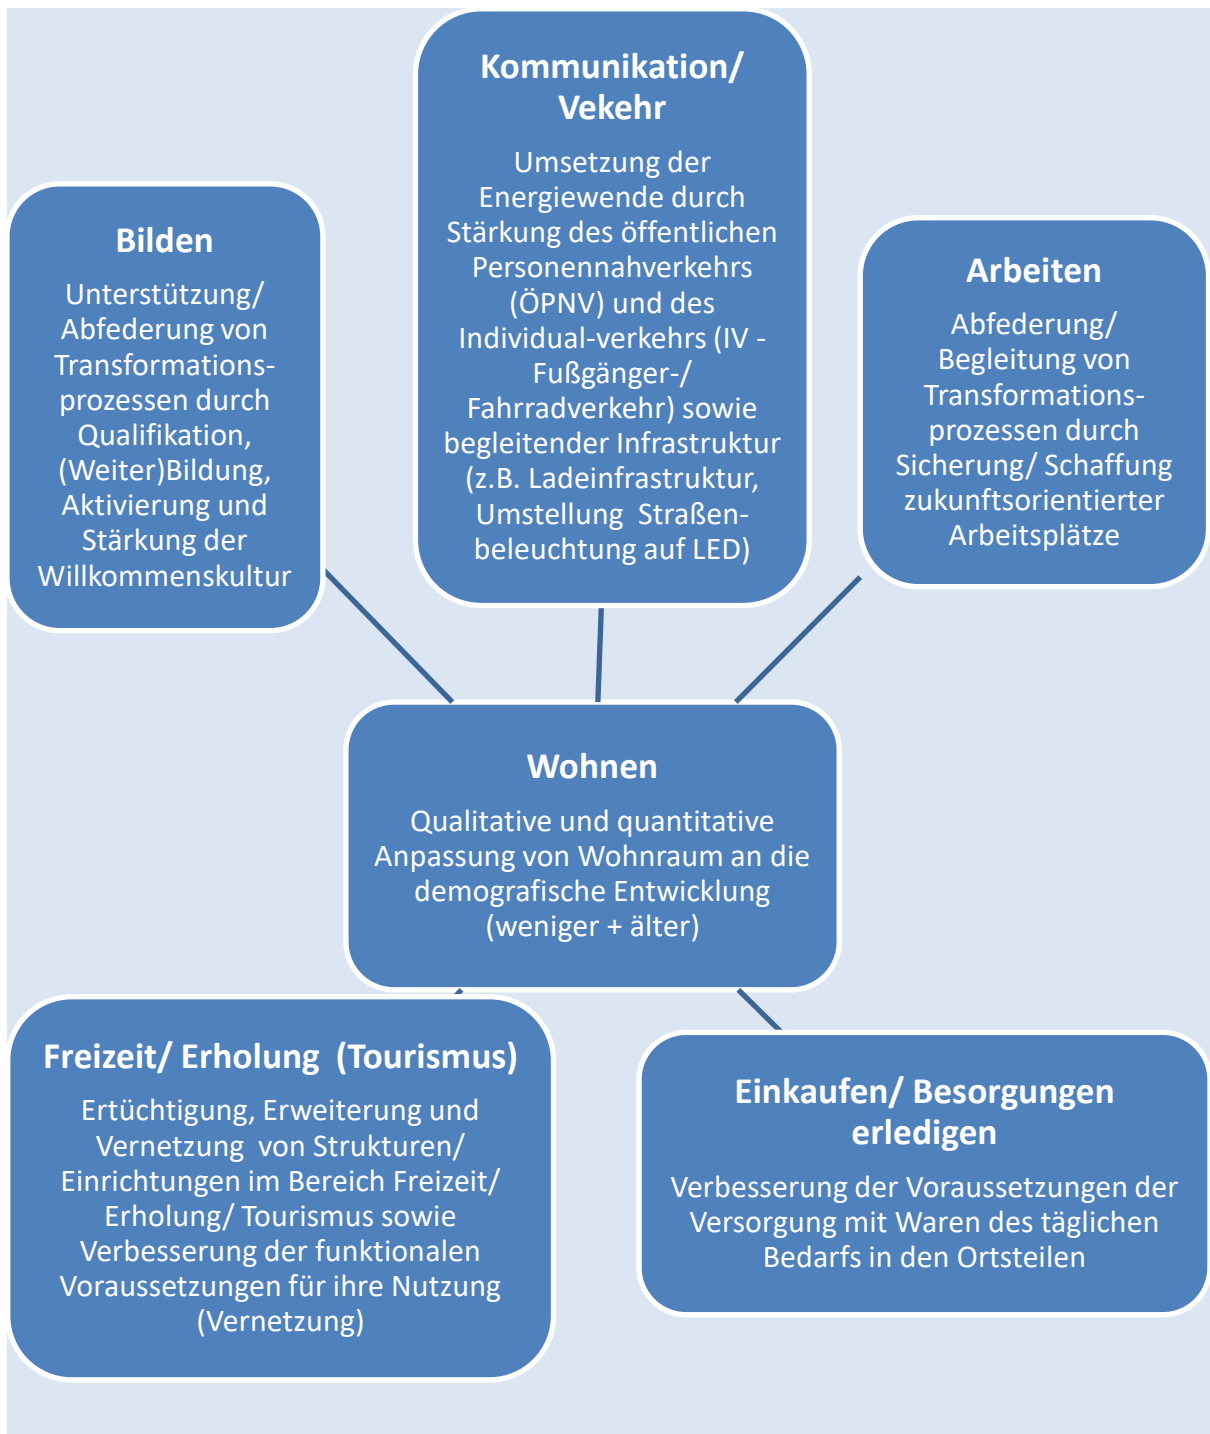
Kommunikation/ Vekehr

Umsetzung der Energiewende durch Stärkung des öffentlichen Personennahverkehrs (ÖPNV) und des Individual-verkehrs (IV - Fußgänger-/ Fahrradverkehr) sowie begleitender Infrastruktur (z.B. Ladeinfrastruktur, Umstellung Straßenbeleuchtung auf LED)

Bilden

Unterstützung/ Abfederung von Transformationsprozessen durch Qualifikation, (Weiter)Bildung, Aktivierung und Stärkung der Willkommenskultur

Arbeiten

Abfederung/ Begleitung von Transformationsprozessen durch Sicherung/ Schaffung zukunftsorientierter Arbeitsplätze

Wohnen

Qualitative und quantitative Anpassung von Wohnraum an die demografische Entwicklung (weniger + älter)

Freizeit/ Erholung (Tourismus)

Ertüchtigung, Erweiterung und Vernetzung von Strukturen/ Einrichtungen im Bereich Freizeit/ Erholung/ Tourismus sowie Verbesserung der funktionalen Voraussetzungen für ihre Nutzung (Vernetzung)

Einkaufen/ Besorgungen erledigen

Verbesserung der Voraussetzungen der Versorgung mit Waren des täglichen Bedarfs in den Ortsteilen